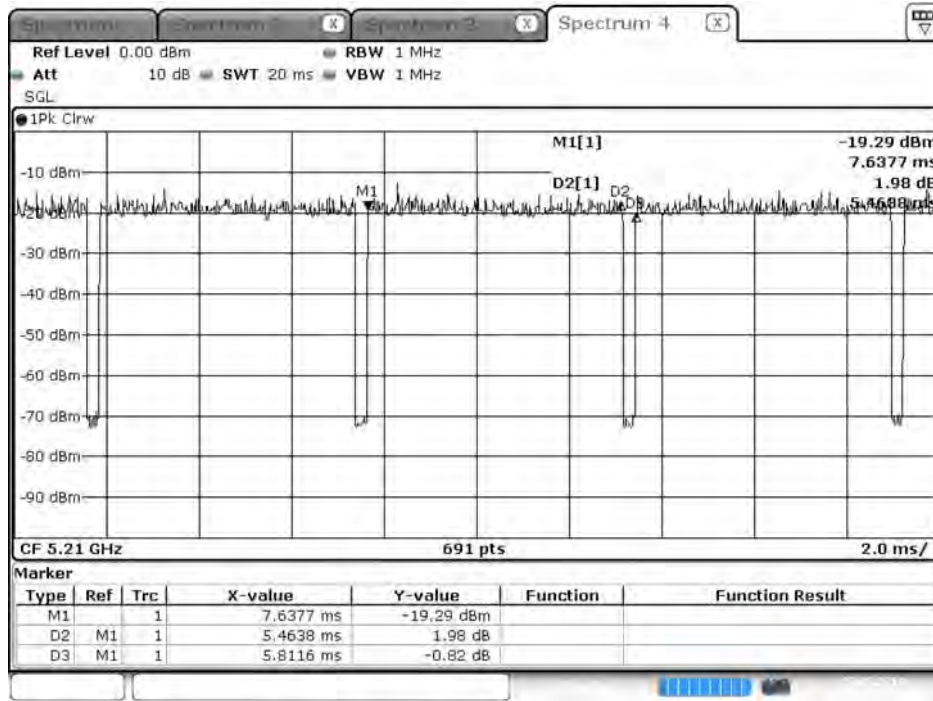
Spectrum | Spectrum 2 | Spectrum 3 | Spectrum 4

Ref Level 0.00 dBm RBW 1 MHz
Att 10 dB SWT 20 ms VBW 1 MHz
SGL

1Pk Clrw

M1[1] -19.29 dBm
7.6377 ms
D2[1] 1.98 dB
5.4638 ms

-10 dBm
-20 dBm
-30 dBm
-40 dBm
-50 dBm
-60 dBm
-70 dBm
-80 dBm
-90 dBm

M1
D2
D3

CF 5.21 GHz 691 pts 2.0 ms/

Marker

| Type | Ref | Trc | X-value | Y-value | Function | Function Result |
|---|---|---|---|---|---|---|
| M1 | | 1 | 7.6377 ms | -19.29 dBm | | |
| D2 | M1 | 1 | 5.4638 ms | 1.98 dB | | |
| D3 | M1 | 1 | 5.8116 ms | -0.82 dB | | |